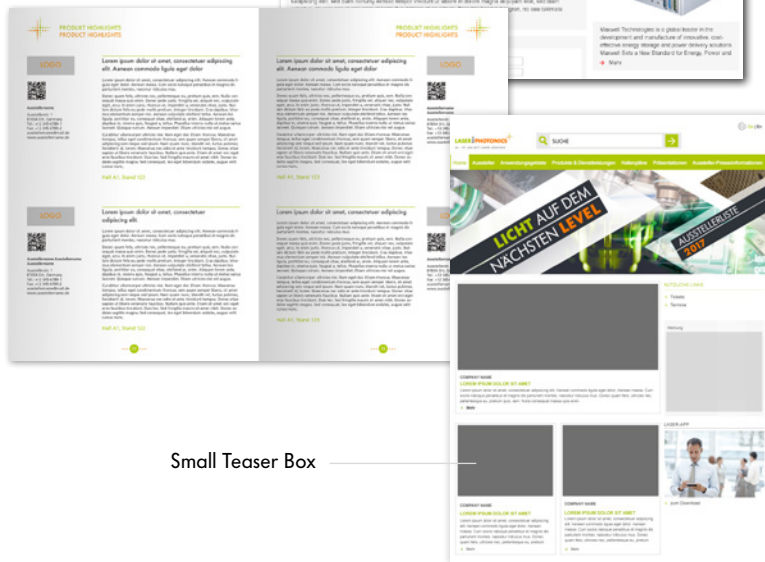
PRODUCT HIGHLIGHTS
PRODUCT HIGHLIGHTS

PRODUCT HIGHLIGHTS
PRODUCT HIGHLIGHTS

LOGO

Lorem ipsum dolor sit amet, consectetuer adipiscing elit. Aenean commodo ligula eget dolor

Halle A1, Stand 123

LOGO

Lorem ipsum dolor sit amet, consectetuer adipiscing elit. Aenean commodo ligula eget dolor

LOGO

Lorem ipsum dolor sit amet, consectetuer adipiscing elit

Halle A1, Stand 123

Lorem ipsum dolor sit amet, consectetuer adipiscing elit. Aenean commodo ligula eget dolor

Halle A1, Stand 123

Maxwell Technologies is a global leader in the development and manufacture of innovative, cost-effective energy storage and power delivery solutions. Maxwell Sets a New Standard for Energy, Power and

Mehr

LASER PHOTONICS

SUCHE

Home | Aussteller | Anwendungsgebiete | Produkte & Dienstleistungen | Fachmagazine | Präsentationen | Aussteller-Pressemitteilungen

LICHT AUF DEM NÄCHSTEN LEVEL

AUSSTELLERLISTE 2017

COMPANY NAME
LOREM IPSUM DOLOR SIT AMET

Mehr

Small Teaser Box

COMPANY NAME
LOREM IPSUM DOLOR SIT AMET

Mehr

COMPANY NAME
LOREM IPSUM DOLOR SIT AMET

Mehr

LASER APP

zum Download